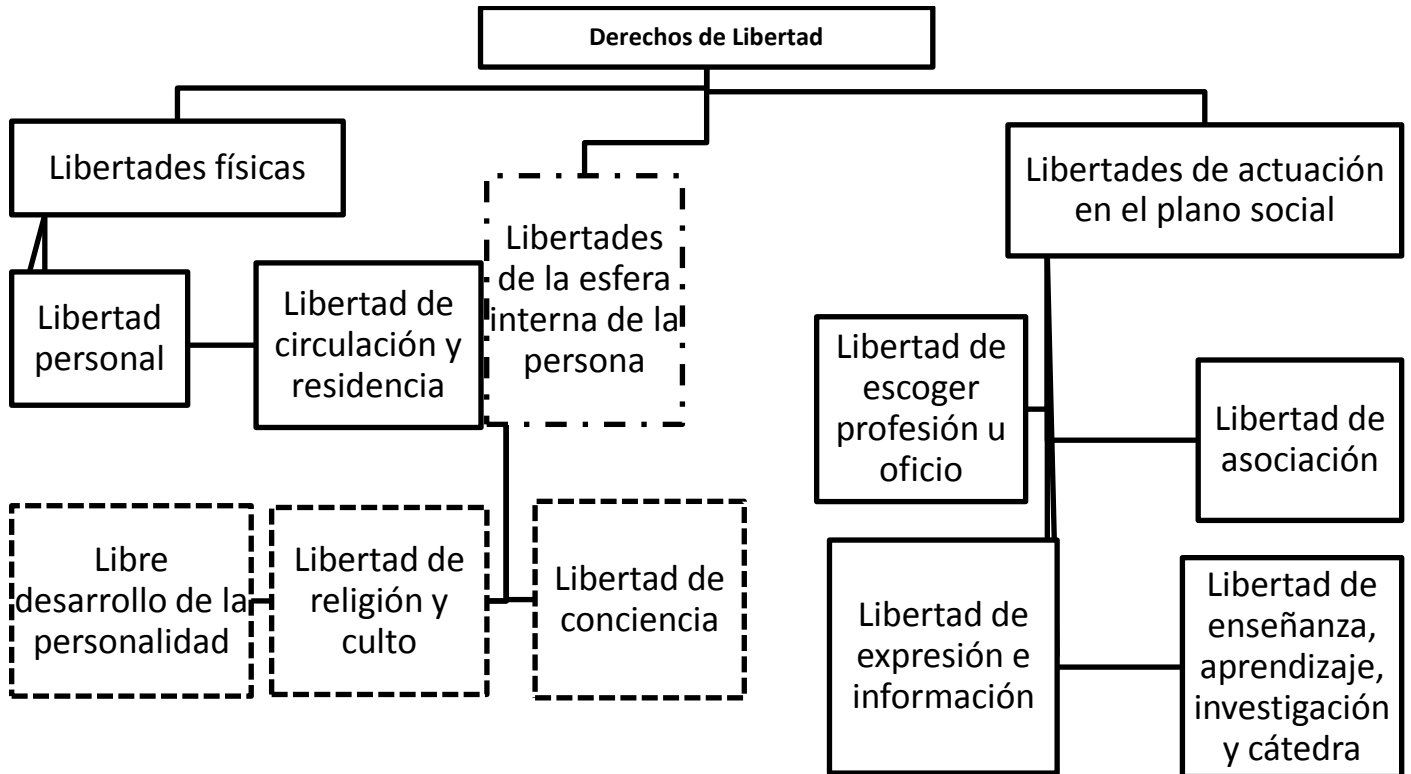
Derechos de Libertad

Libertades físicas

Libertades de la esfera interna de la persona

Libertades de actuación en el plano social

Libertad personal

Libertad de circulación y residencia

Libertad de escoger profesión u oficio

Libertad de asociación

Libre desarrollo de la personalidad

Libertad de religión y culto

Libertad de conciencia

Libertad de expresión e información

Libertad de enseñanza, aprendizaje, investigación y cátedra